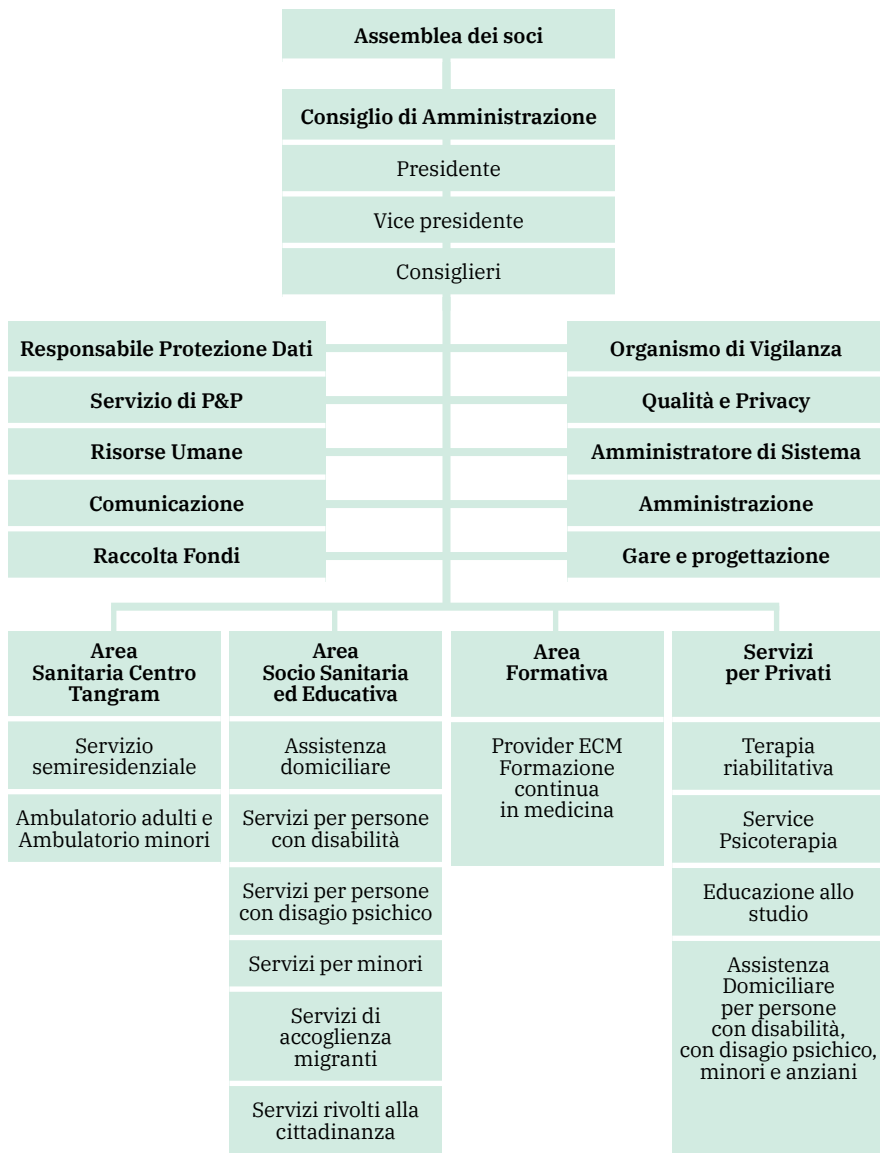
Assemblea dei soci

Consiglio di Amministrazione

Presidente

Vice presidente

Consiglieri

Responsabile Protezione Dati

Servizio di P&P

Risorse Umane

Comunicazione

Raccolta Fondi

Organismo di Vigilanza

Qualità e Privacy

Amministratore di Sistema

Amministrazione

Gare e progettazione

Area Sanitaria Centro Tangram

Servizio semiresidenziale

Ambulatorio adulti e Ambulatorio minori

Area Socio Sanitaria ed Educativa

Assistenza domiciliare

Servizi per persone con disabilità

Servizi per persone con disagio psichico

Servizi per minori

Servizi di accoglienza migranti

Servizi rivolti alla cittadinanza

Area Formativa

Provider ECM Formazione continua in medicina

Servizi per Privati

Terapia riabilitativa

Service Psicoterapia

Educazione allo studio

Assistenza Domiciliare per persone con disabilità, con disagio psichico, minori e anziani